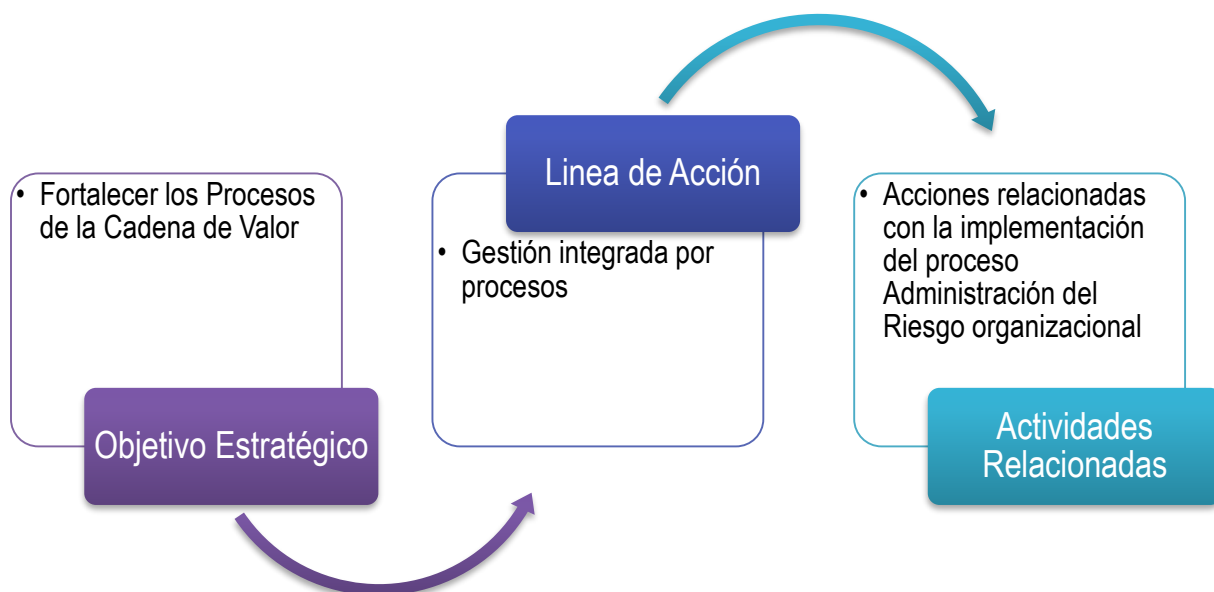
• Fortalecer los Procesos de la Cadena de Valor

Objetivo Estratégico

Linea de Acción

• Gestión integrada por procesos

• Acciones relacionadas con la implementación del proceso Administración del Riesgo organizacional

Actividades Relacionadas